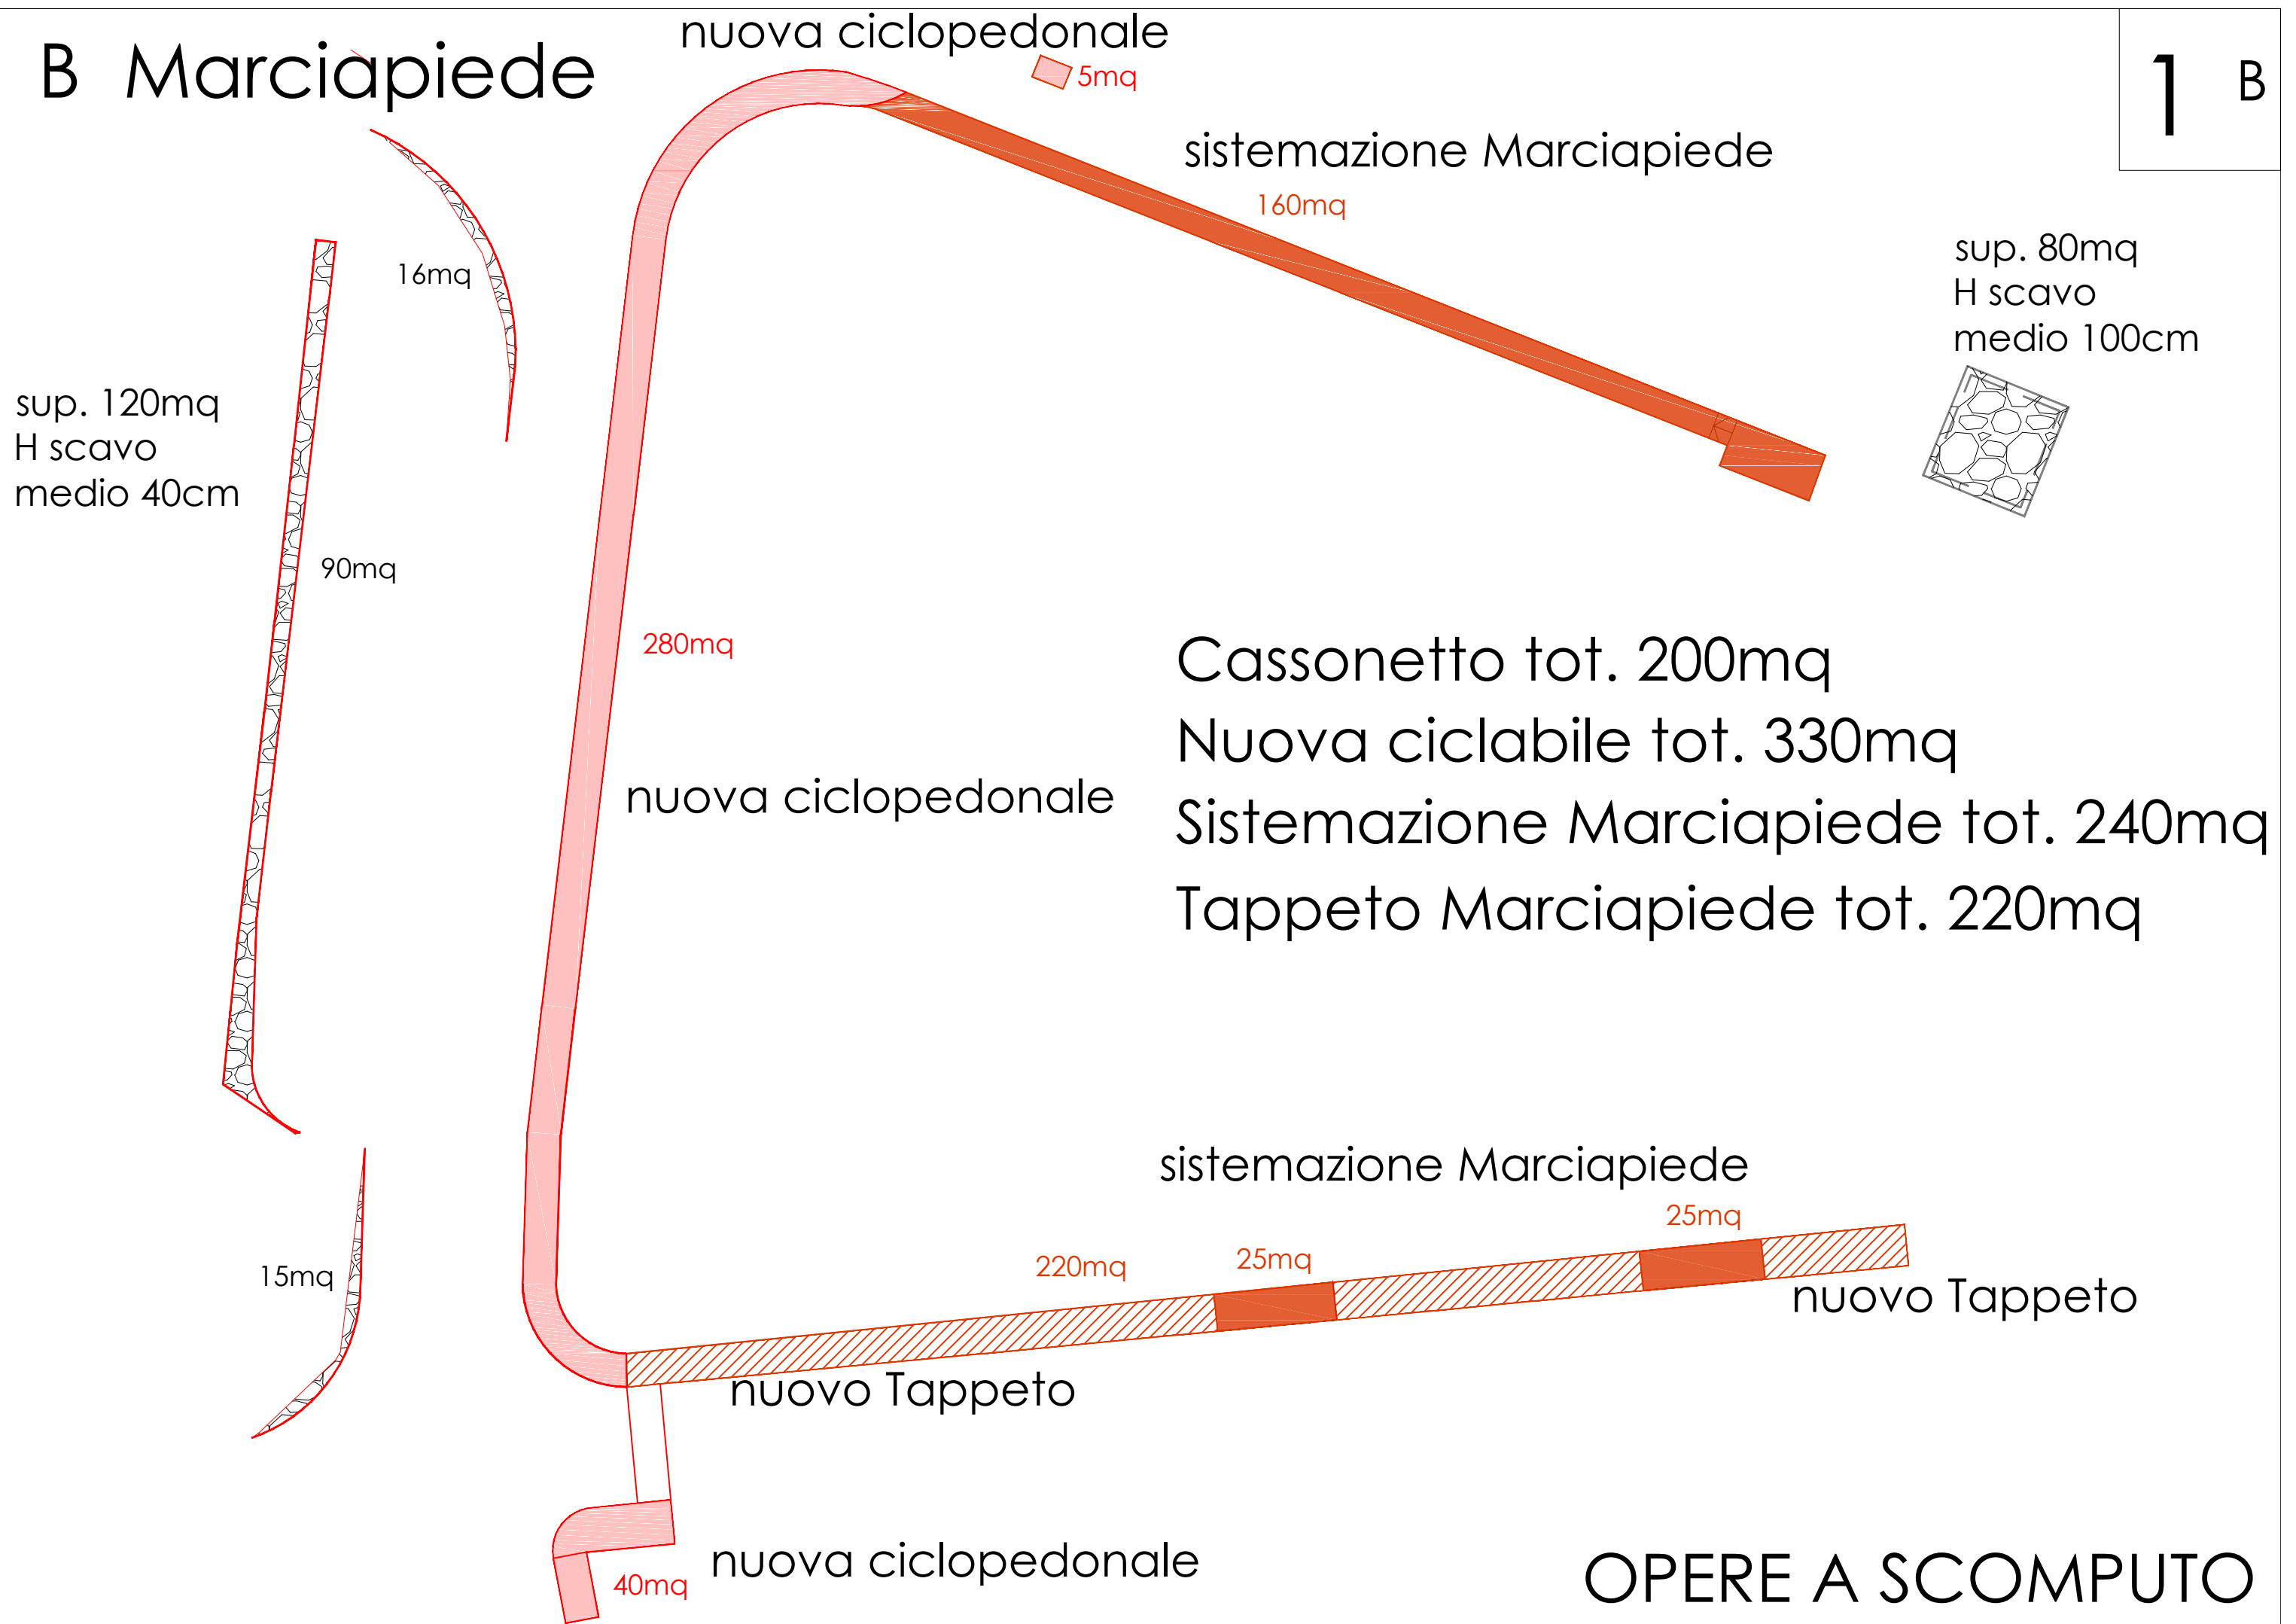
B Marciapiede

nuova ciclopedonale

5mq

1 B

sistemazione Marciapiede

160mq

16mq

sup. 80mq
H scavo
medio 100cm

sup. 120mq
H scavo
medio 40cm

90mq

280mq

Cassonetto tot. 200mq
Nuova ciclabile tot. 330mq
Sistemazione Marciapiede tot. 240mq
Tappeto Marciapiede tot. 220mq

nuova ciclopedonale

sistemazione Marciapiede

25mq

220mq

25mq

15mq

nuovo Tappeto

nuovo Tappeto

nuova ciclopedonale

40mq

OPERE A SCOMPUTO